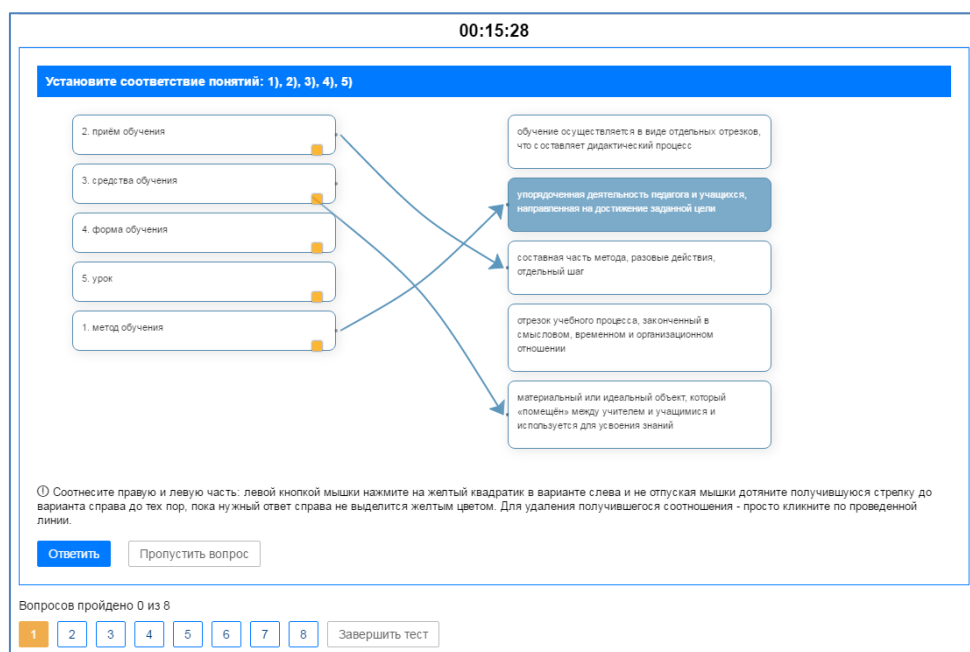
00:15:28

Установите соответствие понятий: 1), 2), 3), 4), 5)

2. приём обучения

3. средства обучения

4. форма обучения

5. урок

1. метод обучения

обучение осуществляется в виде отдельных отрезков, что составляет дидактический процесс

упорядоченная деятельность педагога и учащихся, направленная на достижение заданной цели

составная часть метода, разовые действия, отдельный шаг

отрезок учебного процесса, законченный в смысловом, временном и организационном отношении

материальный или идеальный объект, который «помещён» между учителем и учащимися и используется для усвоения знаний

ⓘ Соотнесите правую и левую часть: левой кнопкой мышки нажмите на желтый квадратик в варианте слева и не отпуская мышки дотяните получившуюся стрелку до варианта справа до тех пор, пока нужный ответ справа не выделится желтым цветом. Для удаления получившегося соотношения - просто кликните по проведенной линии.

Ответить

Пропустить вопрос

Вопросов пройдено 0 из 8

1 2 3 4 5 6 7 8 Завершить тест